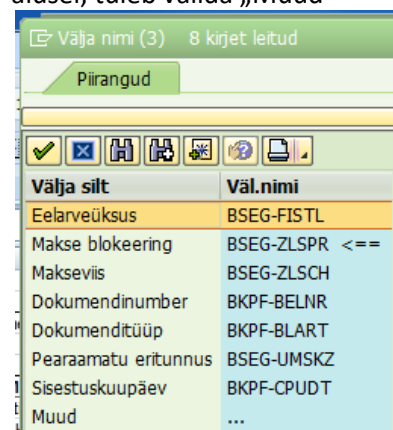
aldsel, tuleb valida „Muud

Välja nimi (3)   8 kirjet leitud

Piirangud

| Välja silt | Väl.nimi |
|---|---|
| Eelarveüksus | BSEG-FISTL |
| Makse blokeering | BSEG-ZLSPR <== |
| Makseviis | BSEG-ZLSCH |
| Dokumendinumber | BKPF-BELNR |
| Dokumenditüüp | BKPF-BLART |
| Pearaamatu eritunnus | BSEG-UMSKZ |
| Sisestuskuupäev | BKPF-CPUDT |
| Muud | ... |